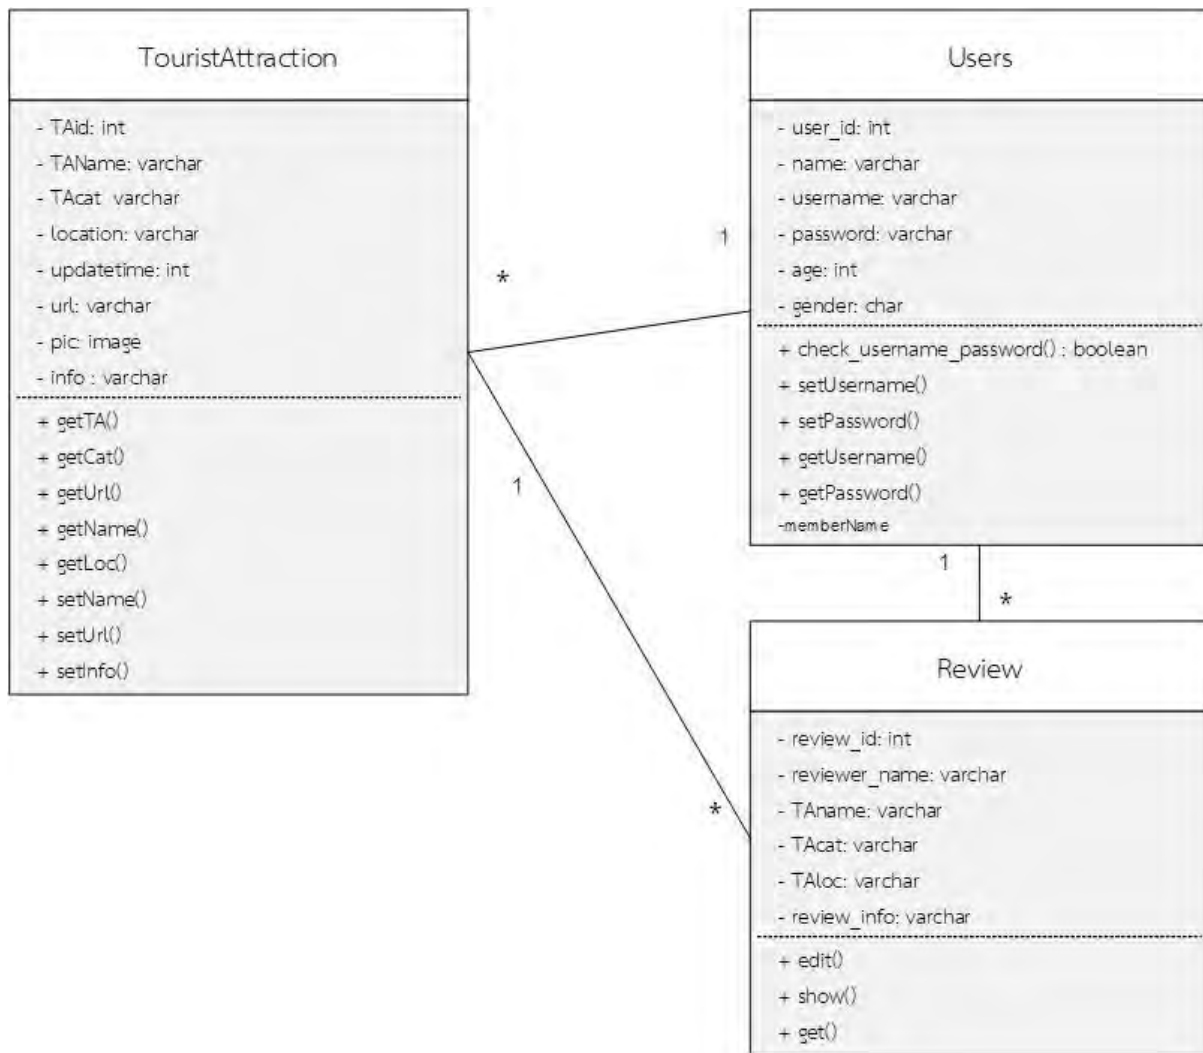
TouristAttraction

- TAid: int
- TAName: varchar
- TAcat varchar
- location: varchar
- updatetime: int
- url: varchar
- pic: image
- info : varchar

+ getTA()
+ getCat()
+ getUrl()
+ getName()
+ getLoc()
+ setName()
+ setUrl()
+ setInfo()

*

1

1

Users

- user_id: int
- name: varchar
- username: varchar
- password: varchar
- age: int
- gender: char

+ check_username_password() : boolean
+ setUsername()
+ setPassword()
+ getUsername()
+ getPassword()
-memberName

1

*

*

Review

- review_id: int
- reviewer_name: varchar
- TAname: varchar
- TAcat: varchar
- TAloc: varchar
- review_info: varchar

+ edit()
+ show()
+ get()